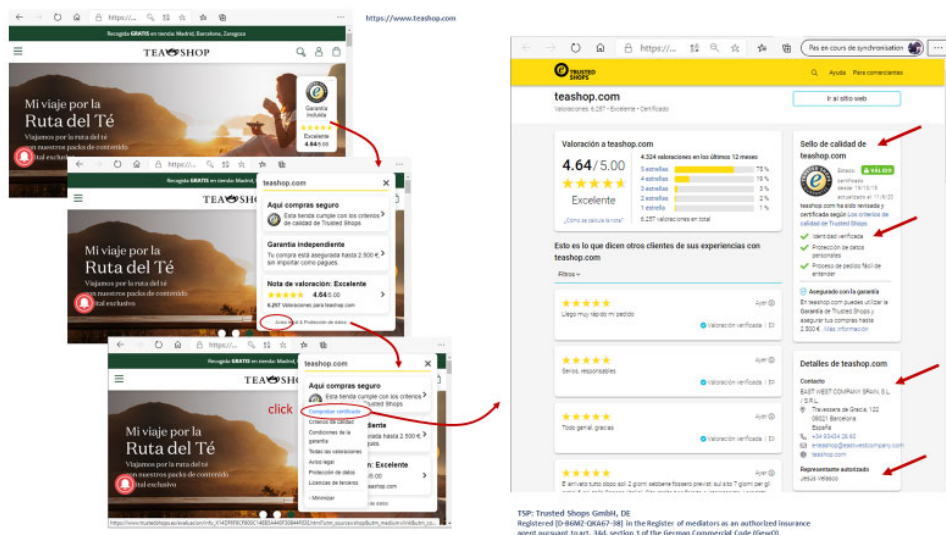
https://www.teashop.com

Recogida GRATIS en tienda: Madrid, Barcelona, Zaragoza

TEASHOP

Mi viaje por la Ruta del Té
Viajamos por la ruta del té con nuestros packs de contenido exclusivo

Garantía incluida
Excelente
4.64/5.00

teashop.com

Aquí compras seguro
Esta tienda cumple con los criterios de calidad de Trusted Shops

Garantía independiente
Tu compra está asegurada hasta 2.500 € sin importar cómo pagues.

Nota de valoración: Excelente
4.64/5.00
6.257 valoraciones para teashop.com

Aviso legal & Protección de datos

teashop.com

Aquí compras seguro
Esta tienda cumple con los criterios de calidad de Trusted Shops

click

Comprobar certificado
Criterios de calidad
Condiciones de la garantía
Todas las valoraciones
Aviso legal
Protección de datos
Licencias de terceros
- Minimizar

https://www.trustedshops.es/evaluacion/info_X14D9F8C9B00C14E854...

Pas en cours de synchronisation

TRUSTED SHOPS
Ayuda Para comerciantes

teashop.com
Valoraciones: 6.257 · Excelente · Certificado
Ir al sitio web

Valoración a teashop.com
4.64/5.00
Excelente
4.324 valoraciones en los últimos 12 meses
5 estrellas 78 %
4 estrellas 18 %
3 estrellas 3 %
2 estrellas 0 %
1 estrella 1 %
6.257 valoraciones en total
¿Cómo se calcula la nota?

Esto es lo que dicen otros clientes de sus experiencias con teashop.com
Filtros

Ayer
Llegó muy rápido mi pedido
Valoración verificada

Ayer
Serios, responsables
Valoración verificada

Ayer
Todo genial, gracias
Valoración verificada

Ayer
È arrivato tutto dopo soli 2 giorni sebbene fossero previsti sui sito 7 giorni per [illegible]

Sello de calidad de teashop.com
Estado VÁLIDO
Certificado desde 19/10/18
actualizado el 11/9/20
teashop.com ha sido revisada y certificada según Los criterios de calidad de Trusted Shops
Identidad verificada
Protección de datos personales
Proceso de pedido fácil de entender
Asegurado con la garantía
En teashop.com puedes utilizar la Garantía de Trusted Shops y asegurar tus compras hasta 2.500 €. Más información

Detalles de teashop.com
Contacto
EAST WEST COMPANY SPAIN, S.L. / S.R.L.
Travessera de Gracia, 122
08021 Barcelona
España
+34 93454 26 60
eteashop@eastwestcompany.com
teashop.com
Representante autorizado
Jesus Velasco

TSP: Trusted Shops GmbH, DE
Registered [D-B6M2-QKA67-38] in the Register of mediators as an authorized insurance agent pursuant to art. 34d, section 1 of the German Commercial Code (GewO)